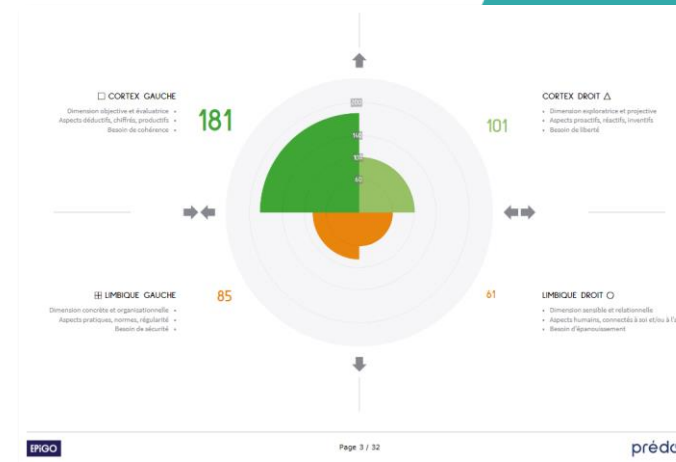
□ CORTEX GAUCHE

Dimension objective et évaluatrice •
Aspects déductifs, chiffrés, productifs •
Besoin de cohérence •

181

CORTEX DROIT △

• Dimension exploratrice et projective
• Aspects proactifs, réactifs, inventifs
• Besoin de liberté

101

200
150
100
60

⊞ LIMBIQUE GAUCHE

Dimension concrète et organisationnelle •
Aspects pratiques, normes, régularité •
Besoin de sécurité •

85

61

LIMBIQUE DROIT ○

• Dimension sensible et relationnelle
• Aspects humains, connectés à soi et/ou à l'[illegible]
• Besoin d'épanouissement

EPiGO

Page 3 / 32

prédo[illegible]